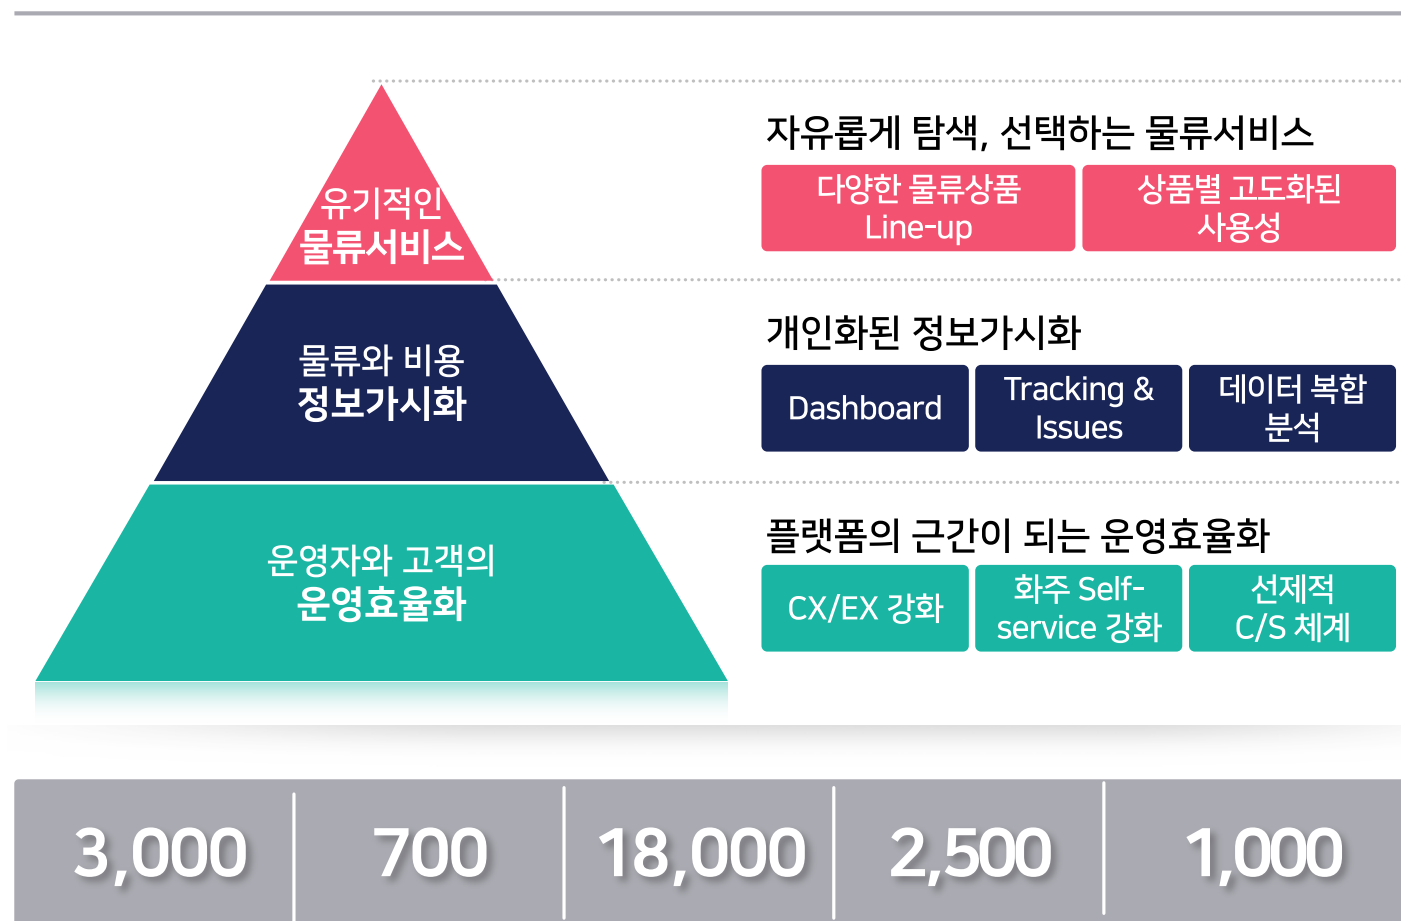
유기적인
물류서비스

물류와 비용
정보가시화

운영자와 고객의
운영효율화

자유롭게 탐색, 선택하는 물류서비스

다양한 물류상품 Line-up

상품별 고도화된 사용성

개인화된 정보가시화

Dashboard

Tracking & Issues

데이터 복합 분석

플랫폼의 근간이 되는 운영효율화

CX/EX 강화

화주 Self-service 강화

선제적 C/S 체계

3,000

700

18,000

2,500

1,000